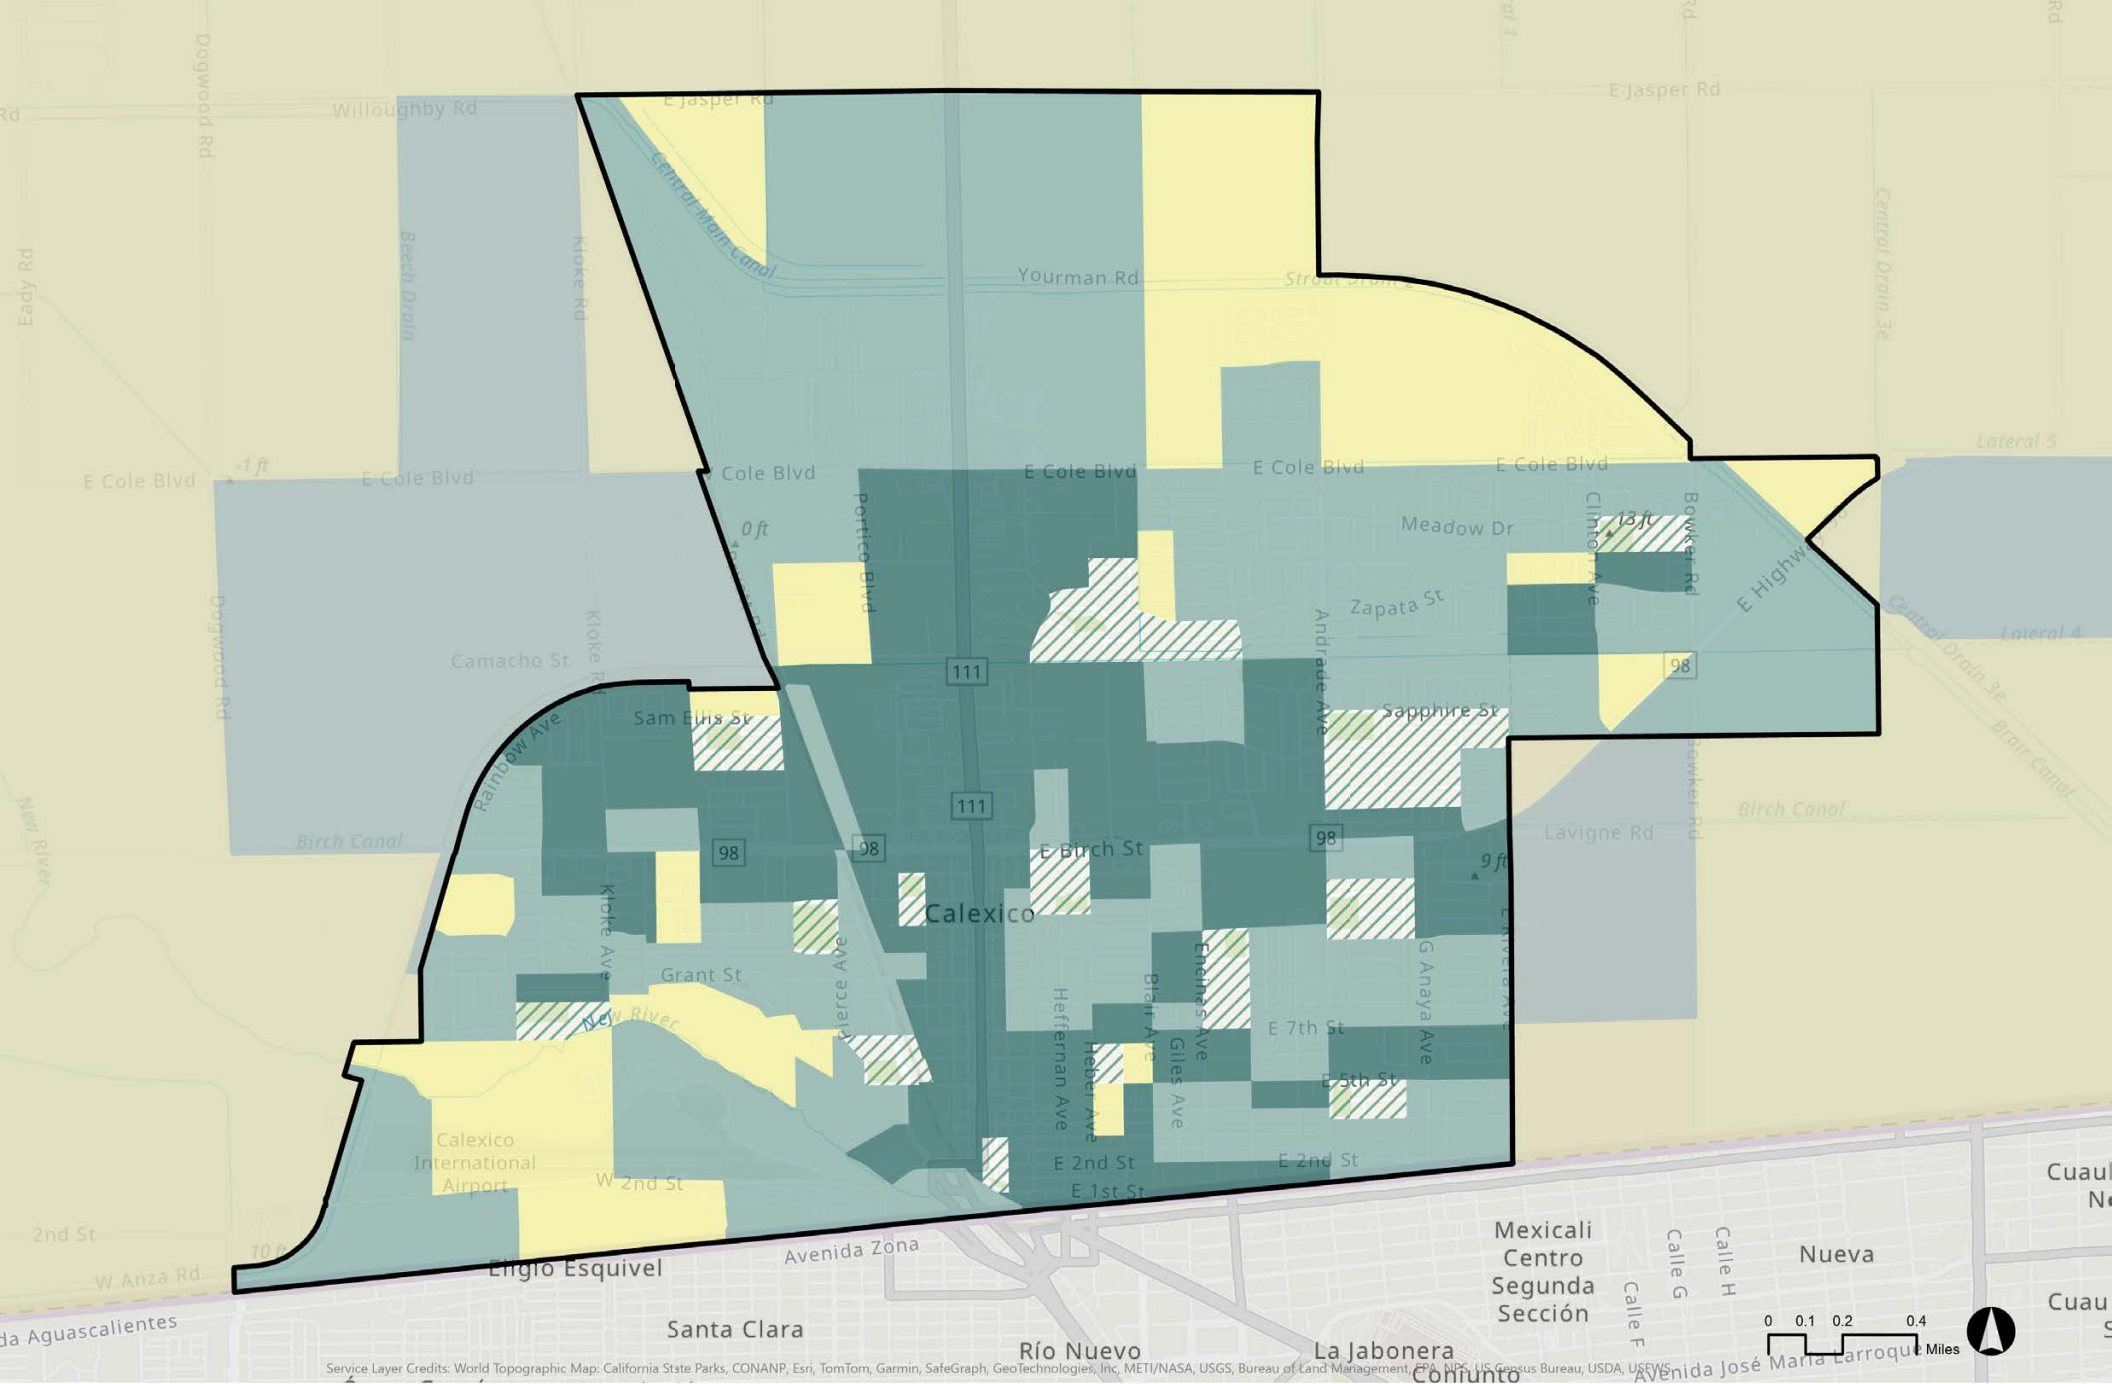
Willoughby Rd
Rd
E Jasper Rd
E Jasper Rd
Dogwood Rd
Central Main Canal
Yourman Rd
Strout Drain 2
Beech Drain
Kloke Rd
Eady Rd
Central Drain 3e
Lateral 5
E Cole Blvd
-1 ft
E Cole Blvd
Cole Blvd
E Cole Blvd
E Cole Blvd
E Cole Blvd
0 ft
Portico Blvd
Meadow Dr
Clinton Ave
13 ft
Bowker Rd
E Highway
Zapata St
Andrade Ave
Dogwood Rd
Kloke Rd
Camacho St
111
98
Lateral 4
Central Drain 3e
Sam Ellis St
Rainbow Ave
Sapphire St
Briar Canal
111
Birch Canal
Lavigne Rd
Bowker Rd
New River
Birch Canal
98
98
E Birch St
98
9 ft
Calexico
Kloke Ave
Pierce Ave
Encinas Ave
G Anaya Ave
Grant St
Blair Ave
New River
Heffernan Ave
Heber Ave
Giles Ave
E 7th St
E 5th St
Calexico International Airport
W 2nd St
E 2nd St
E 2nd St
E 1st St
2nd St
10 ft
W. Anza Rd
Eligio Esquivel
Avenida Zona
Mexicali Centro Segunda Sección
Calle G
Calle H
Calle F
Nueva
Cuau N
Cuau S
da Aguascalientes
Santa Clara
Río Nuevo
La Jabonera
Conjunto
Avenida José María Larroque
0 0.1 0.2 0.4 Miles
Service Layer Credits: World Topographic Map: California State Parks, CONANP, Esri, TomTom, Garmin, SafeGraph, GeoTechnologies, Inc, METI/NASA, USGS, Bureau of Land Management, EPA, NPS, US Census Bureau, USDA, USFWS